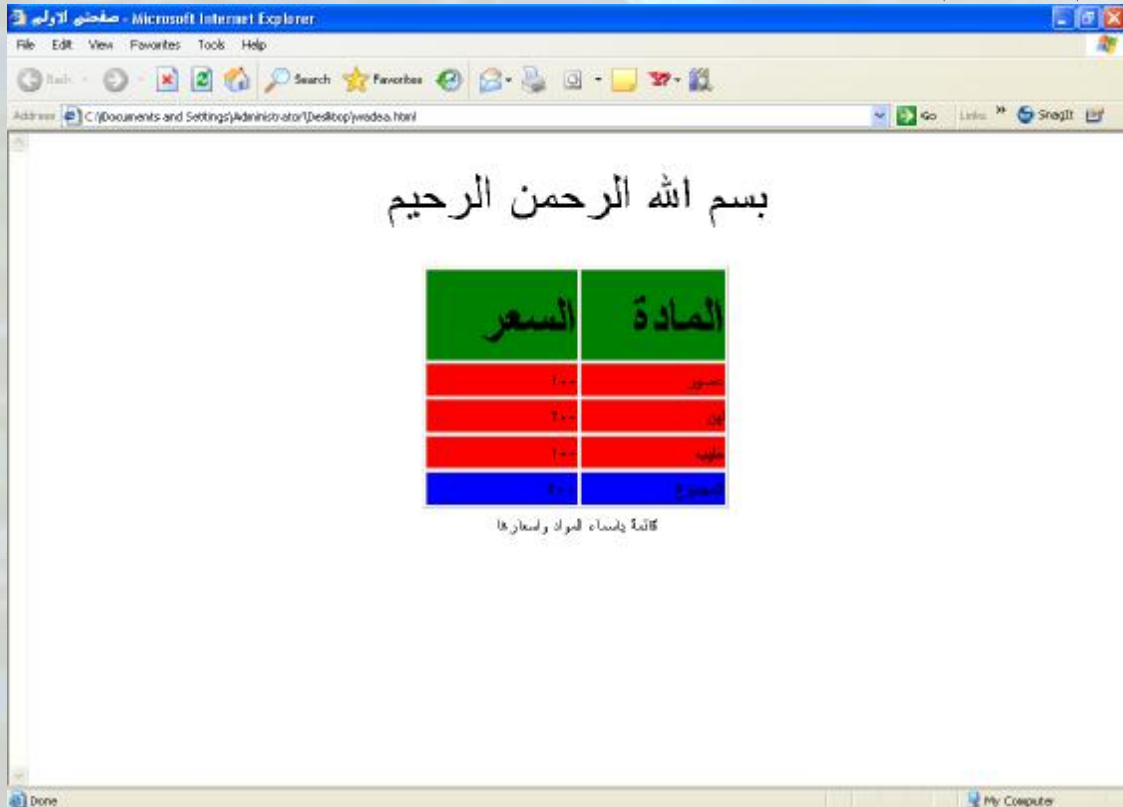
صفحتي الاولى - Microsoft Internet Explorer

File Edit View Favorites Tools Help

Back Search Favorites

Address C:\Documents and Settings\Administrator\Desktop\wadea.html Go Links SnagIt

بسم الله الرحمن الرحيم

| المادة | السعر |
|---|---|
| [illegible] | ٢٠٠ |
| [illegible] | ٢٠٠ |
| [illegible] | ٢٠٠ |
| المجموع | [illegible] |

قائمة بأسماء المواد واسعارها

Done My Computer